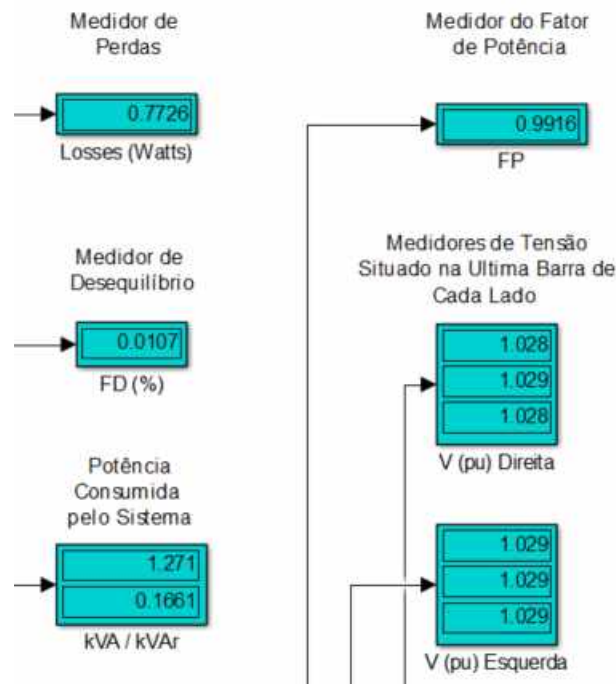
Medidor de Perdas

0.7726

Losses (Watts)

Medidor de Desequilíbrio

0.0107

FD (%)

Potência Consumida pelo Sistema

1.271

0.1661

kVA / kVAr

Medidor do Fator de Potência

0.9916

FP

Medidores de Tensão Situado na Ultima Barra de Cada Lado

1.028

1.029

1.028

V (pu) Direita

1.029

1.029

1.029

V (pu) Esquerda